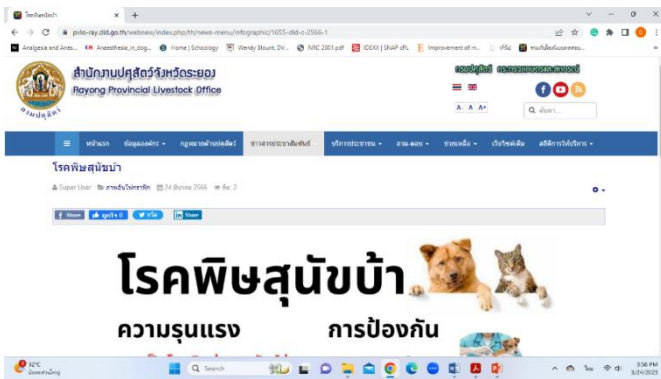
โรคพิษสุนัขบ้า ×
pvlo-ray.dld.go.th/webnew/index.php/th/news-menu/infographic/1655-dld-c-2566-1
Analgesia and Anes... Anaesthesia_in_dog... Home | Schoology Wendy Blount, DV... NRC 2001.pdf IDEXX | SNAP cPL Improvement of m... ที่นี่ คอมโพสิชั่นแบบหลายคน...
สำนักงานปศุสัตว์จังหวัดระยอง
Rayong Provincial Livestock Office
กรมปศุสัตว์ กระทรวงเกษตรและสหกรณ์
A A A+
ค้นหา...
หน้าแรก ข้อมูลองค์กร กฎหมายด้านปศุสัตว์ ข่าวสารประชาสัมพันธ์ บริการประชาชน งาน-ผลงาน ช่วยเหลือ เว็บไซต์เดิม สถิติการให้บริการ
โรคพิษสุนัขบ้า
Super User อินโฟกราฟิก 24 มีนาคม 2566 ฮิต: 2
Share ถูกใจ 0 ทวีต Share
โรคพิษสุนัขบ้า
ความรุนแรง การป้องกัน
32°C มีเมฆเป็นส่วนใหญ่
Search
3:56 PM 3/24/2023